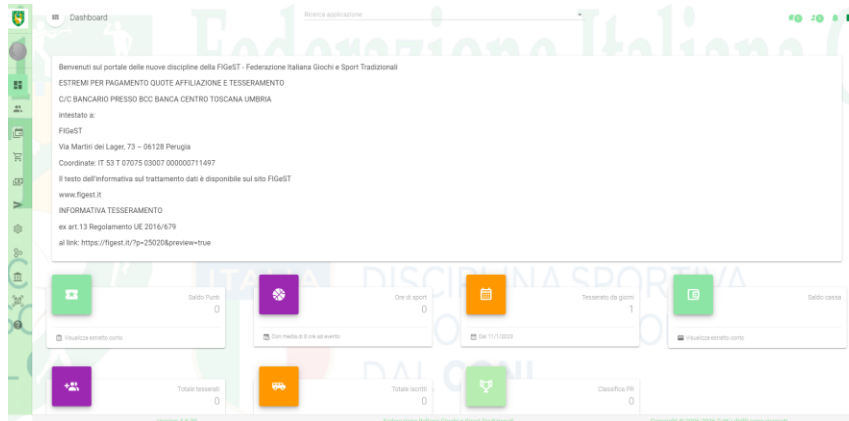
Dashboard

Ricerca applicazione

Benvenuti sul portale delle nuove discipline della FIGeST - Federazione Italiana Giochi e Sport Tradizionali

ESTREMI PER PAGAMENTO QUOTE AFFILIAZIONE E TESSERAMENTO

C/C BANCARIO PRESSO BCC BANCA CENTRO TOSCANA UMBRIA

intestato a:

FIGeST

Via Martiri dei Lager, 73 – 06128 Perugia

Coordinate: IT 53 T 07075 03007 000000711497

Il testo dell'informativa sul trattamento dati è disponibile sul sito FIGeST

www.figest.it

INFORMATIVA TESSERAMENTO

ex art.13 Regolamento UE 2016/679

al link: https://figest.it/?p=25020&preview=true

Saldo Punti
0
Visualizza estratto conto

Ore di sport
0
Con media di 0 ore ad evento

Tesserato da giorni
1
Dal 1/1/2020

Saldo cassa
Visualizza estratto conto

Totale tesserati
0

Totale iscritti
0

Classifica PR
0

Federazione Italiana Giochi e Sport Tradizionali

DISCIPLINA SPORTIVA

DAL CONI